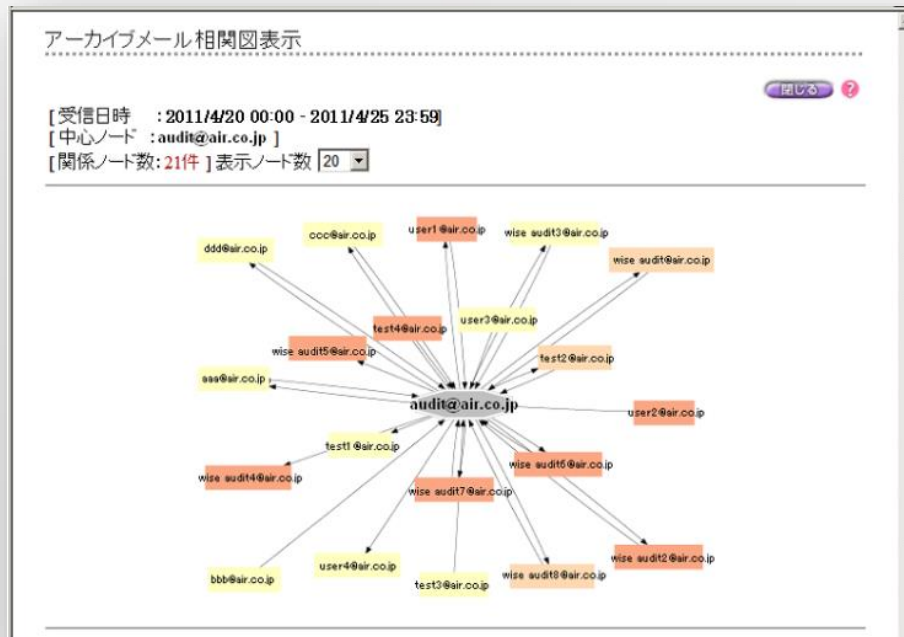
アーカイブメール相関図表示

閉じる ?

[受信日時　:2011/4/20 00:00 - 2011/4/25 23:59]
[中心ノード　:audit@air.co.jp ]
[関係ノード数:21件 ] 表示ノード数 20

ddd@air.co.jp
ccc@air.co.jp
user1@air.co.jp
wise audit3@air.co.jp
wise audit@air.co.jp
test4@air.co.jp
user3@air.co.jp
wise audit5@air.co.jp
test2@air.co.jp
aaa@air.co.jp
audit@air.co.jp
user2@air.co.jp
test1@air.co.jp
wise audit6@air.co.jp
wise audit4@air.co.jp
wise audit7@air.co.jp
wise audit2@air.co.jp
bbb@air.co.jp
user4@air.co.jp
wise audit8@air.co.jp
test3@air.co.jp